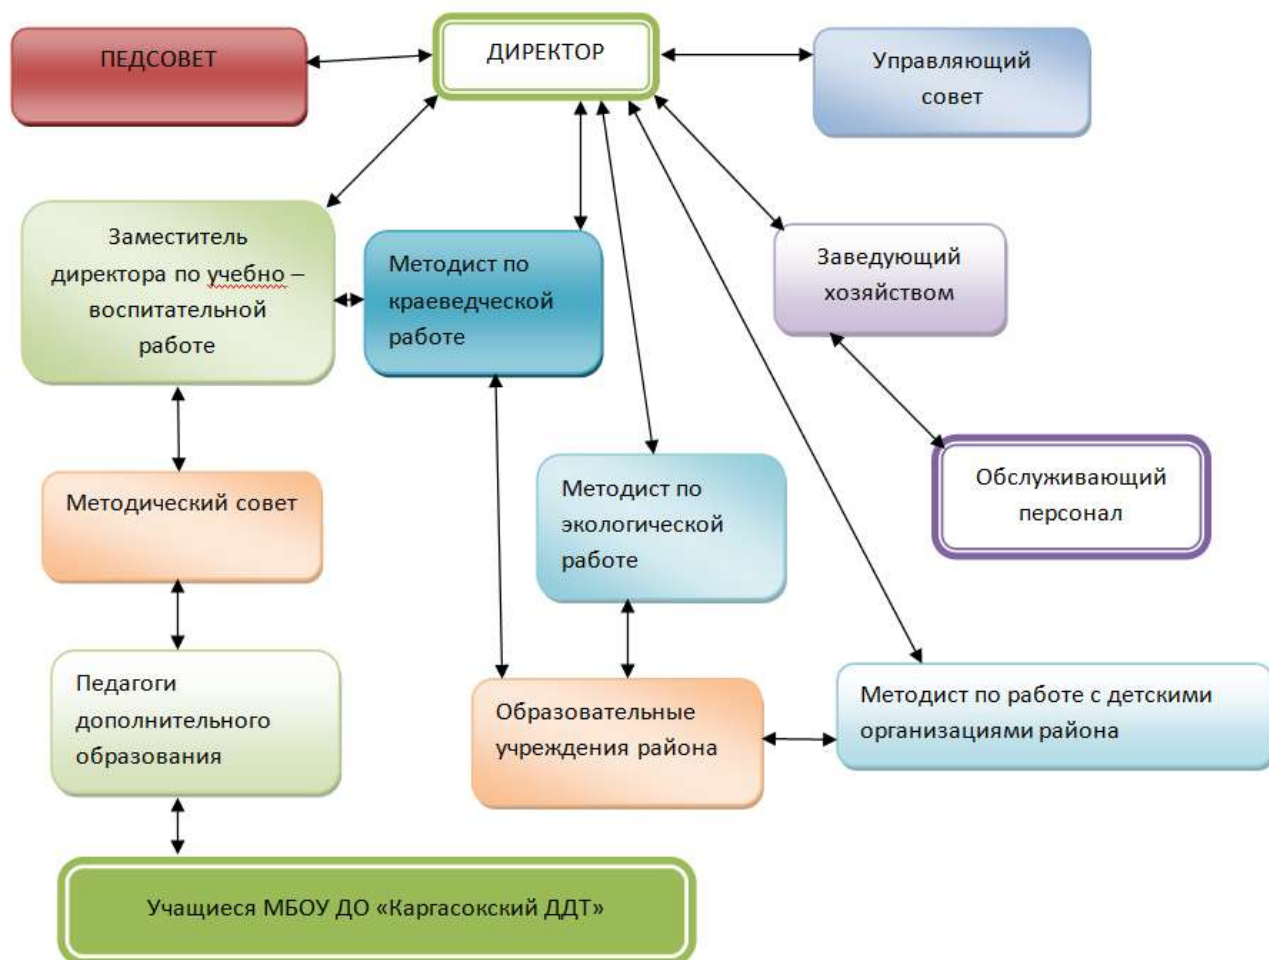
ПЕДСОВЕТ

ДИРЕКТОР

Управляющий совет

Заместитель директора по учебно – воспитательной работе

Методист по краеведческой работе

Заведующий хозяйством

Обслуживающий персонал

Методический совет

Методист по экологической работе

Педагоги дополнительного образования

Образовательные учреждения района

Методист по работе с детскими организациями района

Учащиеся МБОУ ДО «Каргасокский ДДТ»